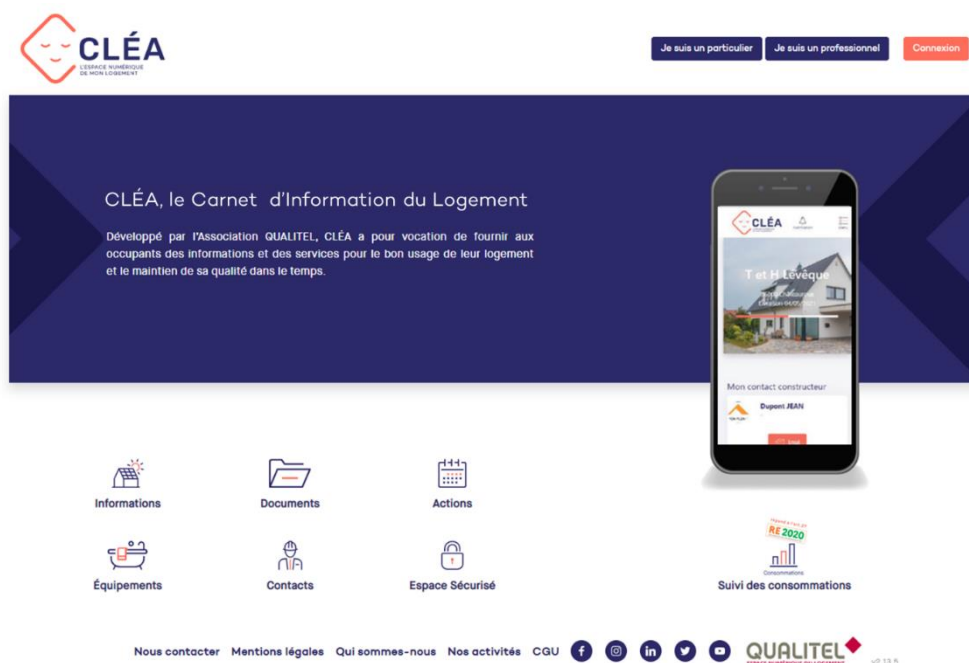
CLÉA
L'ESPACE NUMÉRIQUE DE MON LOGEMENT

Je suis un particulier
Je suis un professionnel
Connexion

CLÉA, le Carnet d'Information du Logement

Développé par l'Association QUALITEL, CLÉA a pour vocation de fournir aux occupants des informations et des services pour le bon usage de leur logement et le maintien de sa qualité dans le temps.

CLÉA
T et H Levêque
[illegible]
Mon contact constructeur
Dupont JEAN
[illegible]

Informations
Documents
Actions
Équipements
Contacts
Espace Sécurisé
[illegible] RE 2020
Consommations
Suivi des consommations

Nous contacter Mentions légales Qui sommes-nous Nos activités CGU
QUALITEL
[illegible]
v2.13.6